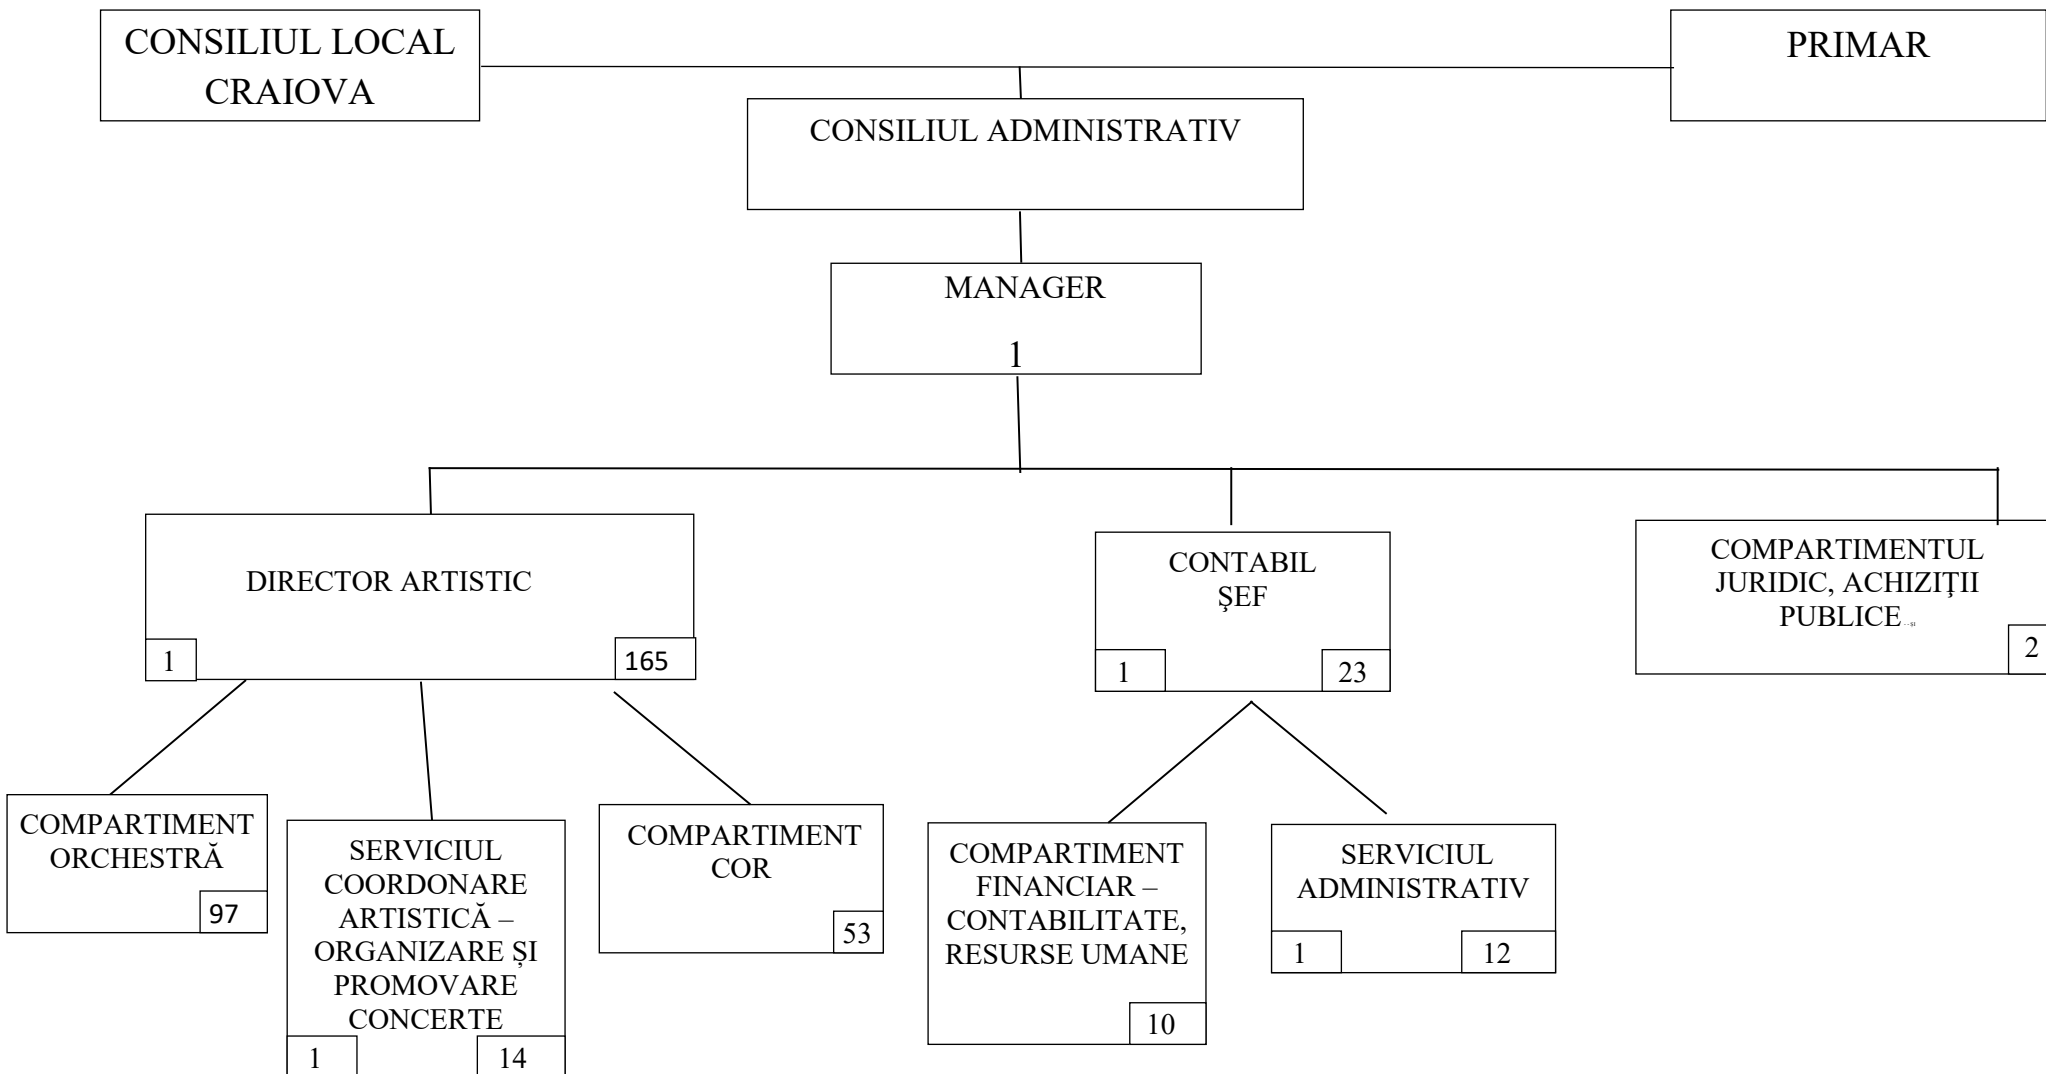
CONSILIUL LOCAL CRAIOVA

PRIMAR

CONSILIUL ADMINISTRATIV

MANAGER
1

DIRECTOR ARTISTIC
1
165

CONTABIL ŞEF
1
23

COMPARTIMENTUL JURIDIC, ACHIZIŢII PUBLICE
2

COMPARTIMENT ORCHESTRĂ
97

SERVICIUL COORDONARE ARTISTICĂ – ORGANIZARE ȘI PROMOVARE CONCERTE
1
14

COMPARTIMENT COR
53

COMPARTIMENT FINANCIAR – CONTABILITATE, RESURSE UMANE
10

SERVICIUL ADMINISTRATIV
1
12